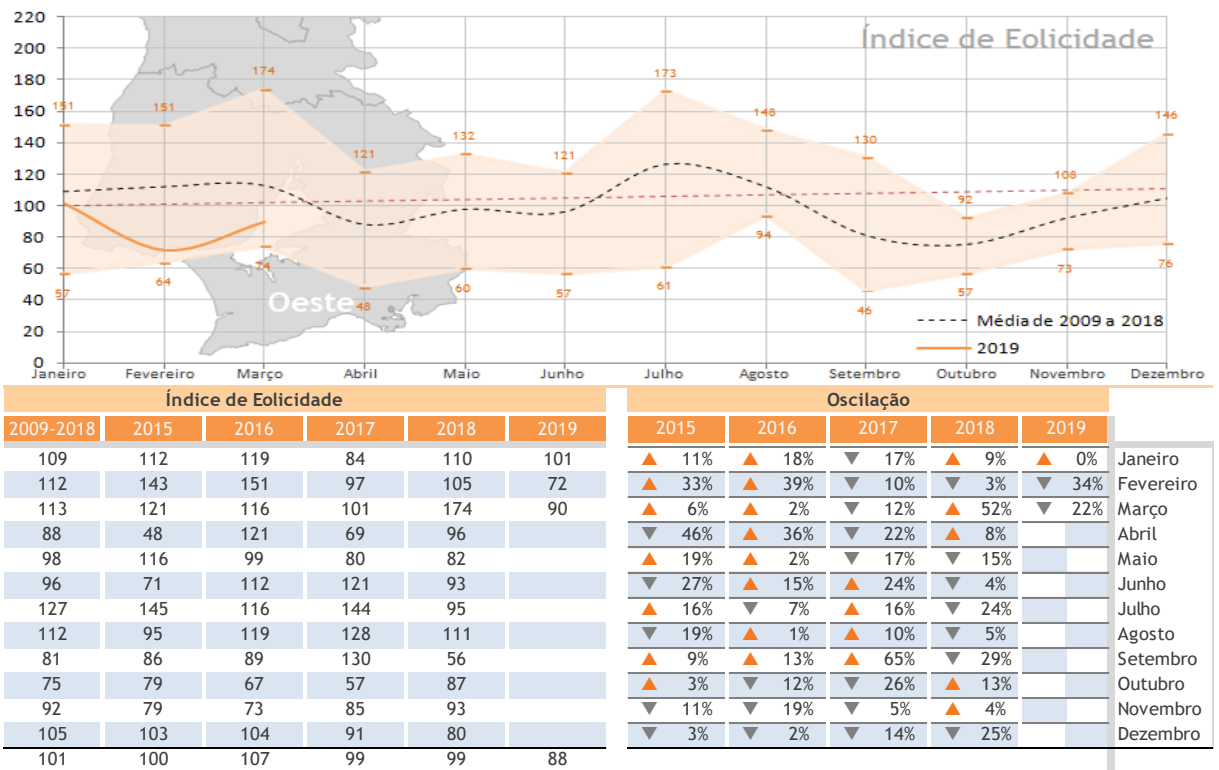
Índice de Eolicidade

220
200
180
160
140
120
100
80
60
40
20
0

151 151 174 121 132 121 173 148 130 92 108 146
57 64 74 48 60 57 61 94 46 57 73 76

Oeste

Média de 2009 a 2018
2019

Janeiro Fevereiro Março Abril Maio Junho Julho Agosto Setembro Outubro Novembro Dezembro

Índice de Eolicidade

| 2009-2018 | 2015 | 2016 | 2017 | 2018 | 2019 |
|---|---|---|---|---|---|
| 109 | 112 | 119 | 84 | 110 | 101 |
| 112 | 143 | 151 | 97 | 105 | 72 |
| 113 | 121 | 116 | 101 | 174 | 90 |
| 88 | 48 | 121 | 69 | 96 | |
| 98 | 116 | 99 | 80 | 82 | |
| 96 | 71 | 112 | 121 | 93 | |
| 127 | 145 | 116 | 144 | 95 | |
| 112 | 95 | 119 | 128 | 111 | |
| 81 | 86 | 89 | 130 | 56 | |
| 75 | 79 | 67 | 57 | 87 | |
| 92 | 79 | 73 | 85 | 93 | |
| 105 | 103 | 104 | 91 | 80 | |
| 101 | 100 | 107 | 99 | 99 | 88 |

Oscilação

| 2015 | 2016 | 2017 | 2018 | 2019 | |
|---|---|---|---|---|---|
| ▲ 11% | ▲ 18% | ▼ 17% | ▲ 9% | ▲ 0% | Janeiro |
| ▲ 33% | ▲ 39% | ▼ 10% | ▼ 3% | ▼ 34% | Fevereiro |
| ▲ 6% | ▲ 2% | ▼ 12% | ▲ 52% | ▼ 22% | Março |
| ▼ 46% | ▲ 36% | ▼ 22% | ▲ 8% | | Abril |
| ▲ 19% | ▲ 2% | ▼ 17% | ▼ 15% | | Maio |
| ▼ 27% | ▲ 15% | ▲ 24% | ▼ 4% | | Junho |
| ▲ 16% | ▼ 7% | ▲ 16% | ▼ 24% | | Julho |
| ▼ 19% | ▲ 1% | ▲ 10% | ▼ 5% | | Agosto |
| ▲ 9% | ▲ 13% | ▲ 65% | ▼ 29% | | Setembro |
| ▲ 3% | ▼ 12% | ▼ 26% | ▲ 13% | | Outubro |
| ▼ 11% | ▼ 19% | ▼ 5% | ▲ 4% | | Novembro |
| ▼ 3% | ▼ 2% | ▼ 14% | ▼ 25% | | Dezembro |